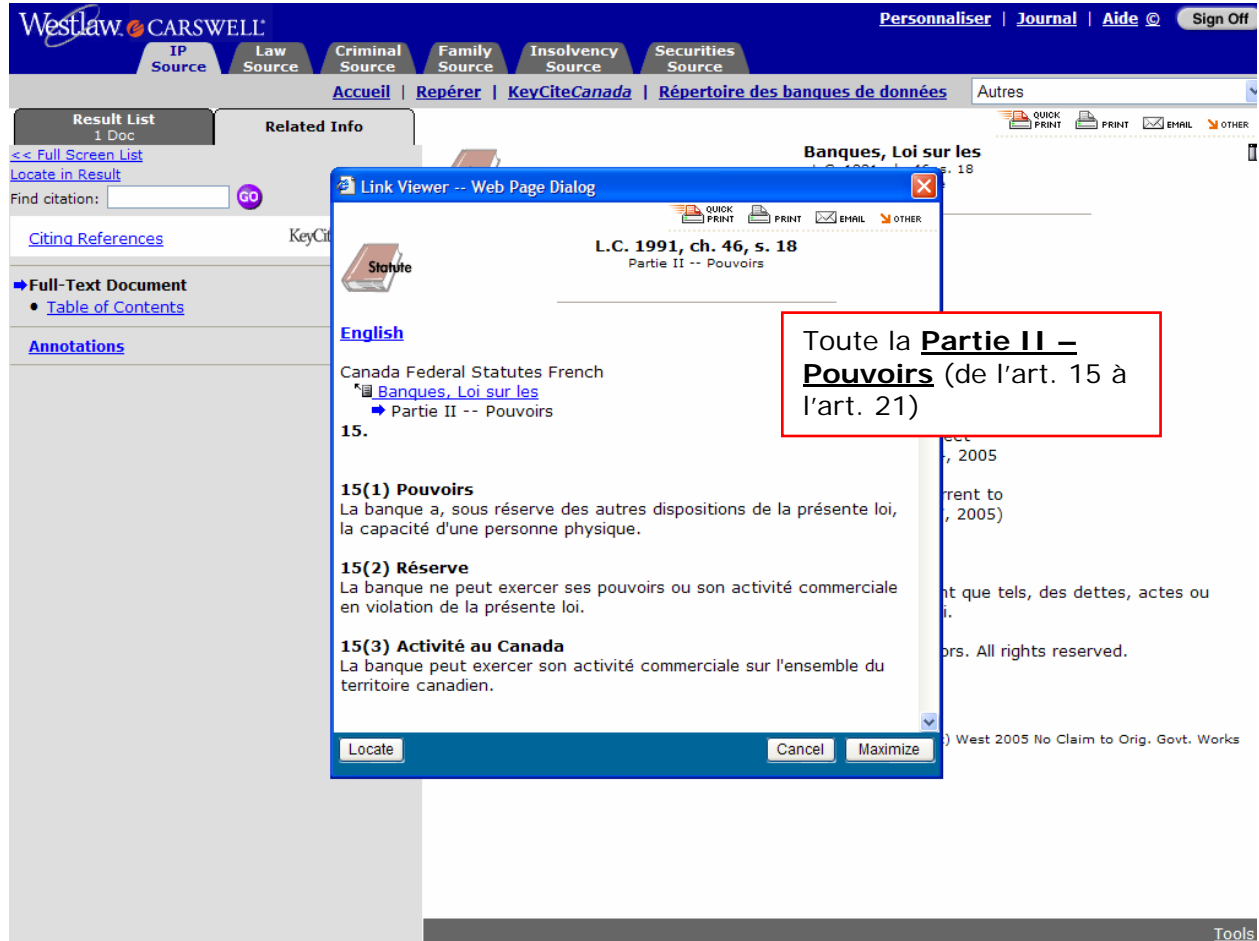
Westlaw CARSWELL

Personnaliser | Journal | Aide | Sign Off

IP Source | Law Source | Criminal Source | Family Source | Insolvency Source | Securities Source

Accueil | Repérer | KeyCiteCanada | Répertoire des banques de données

Autres

Result List
1 Doc

Related Info

<< Full Screen List
Locate in Result
Find citation: GO

Citing References

KeyCit

Full-Text Document
• Table of Contents

Annotations

QUICK PRINT PRINT EMAIL OTHER

Banques, Loi sur les

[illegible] s. 18

Link Viewer -- Web Page Dialog

QUICK PRINT PRINT EMAIL OTHER

Statute

L.C. 1991, ch. 46, s. 18
Partie II -- Pouvoirs

English

Canada Federal Statutes French
Banques, Loi sur les
Partie II -- Pouvoirs
15.

15(1) Pouvoirs
La banque a, sous réserve des autres dispositions de la présente loi, la capacité d'une personne physique.

15(2) Réserve
La banque ne peut exercer ses pouvoirs ou son activité commerciale en violation de la présente loi.

15(3) Activité au Canada
La banque peut exercer son activité commerciale sur l'ensemble du territoire canadien.

Locate

Cancel | Maximize

Toute la Partie II – Pouvoirs (de l'art. 15 à l'art. 21)

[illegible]ect
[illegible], 2005

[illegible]rrent to
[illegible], 2005)

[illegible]nt que tels, des dettes, actes ou
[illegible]i.

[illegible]ors. All rights reserved.

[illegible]) West 2005 No Claim to Orig. Govt. Works

Tools